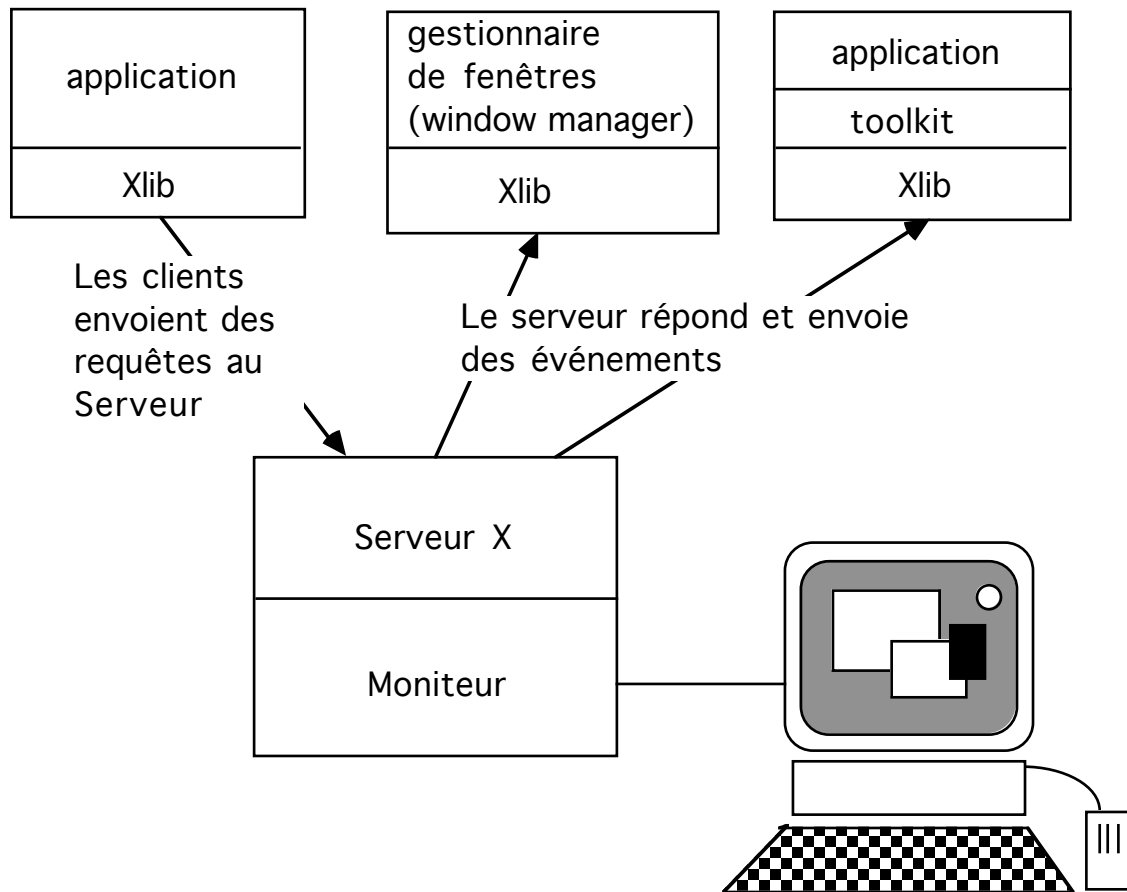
application

Xlib

gestionnaire de fenêtres (window manager)

Xlib

application

toolkit

Xlib

Les clients envoient des requêtes au Serveur

Le serveur répond et envoie des événements

Serveur X

Moniteur